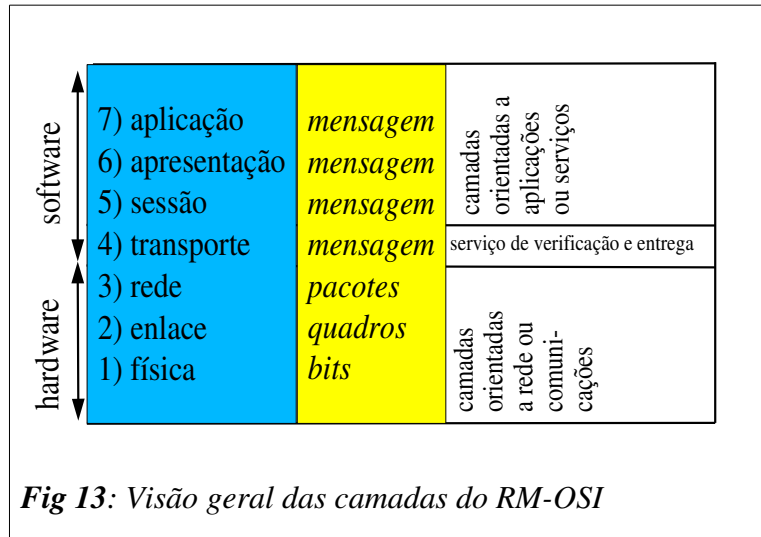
software

hardware

| | | |
|---|---|---|
| 7) aplicação | *mensagem* | camadas orientadas a aplicações ou serviços |
| 6) apresentação | *mensagem* | |
| 5) sessão | *mensagem* | |
| 4) transporte | *mensagem* | serviço de verificação e entrega |
| 3) rede | *pacotes* | camadas orientadas a rede ou comunicações |
| 2) enlace | *quadros* | |
| 1) física | *bits* | |

***Fig 13****: Visão geral das camadas do RM-OSI*